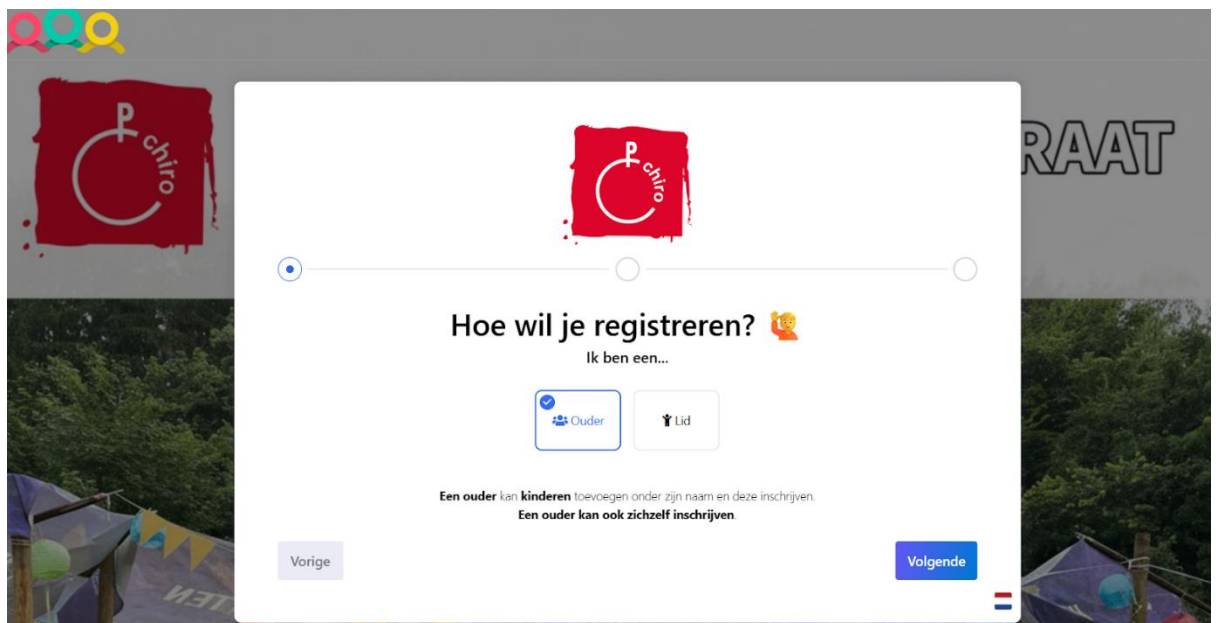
chiro

RAAT

chiro

Hoe wil je registreren?

Ik ben een...

Ouder

Lid

**Een ouder** kan **kinderen** toevoegen onder zijn naam en deze inschrijven.
**Een ouder kan ook zichzelf inschrijven**.

Vorige

Volgende